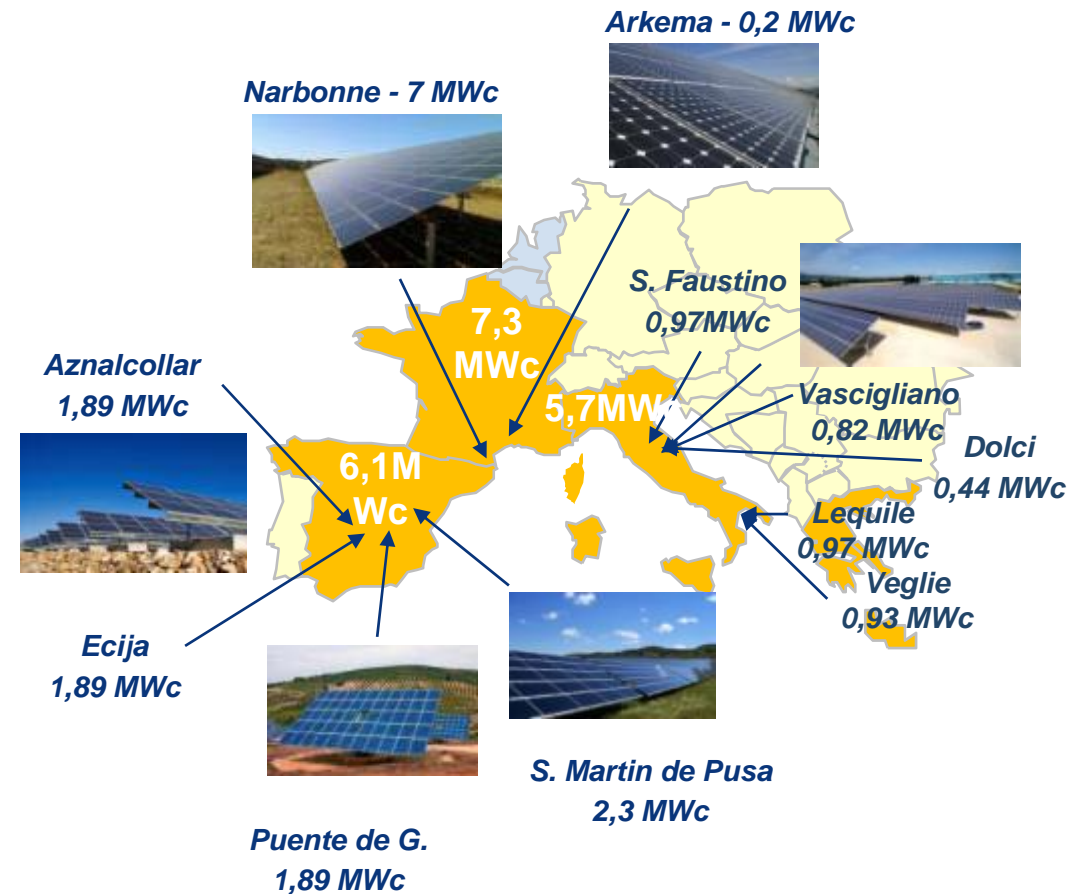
Arkema - 0,2 MWc

Narbonne - 7 MWc

S. Faustino
0,97MWc

7,3
MWc

Aznalcollar
1,89 MWc

5,7MWc

Vascigliano
0,82 MWc

Dolci
0,44 MWc

6,1M
Wc

Lequile
0,97 MWc

Veglie
0,93 MWc

Ecija
1,89 MWc

S. Martin de Pusa
2,3 MWc

Puente de G.
1,89 MWc